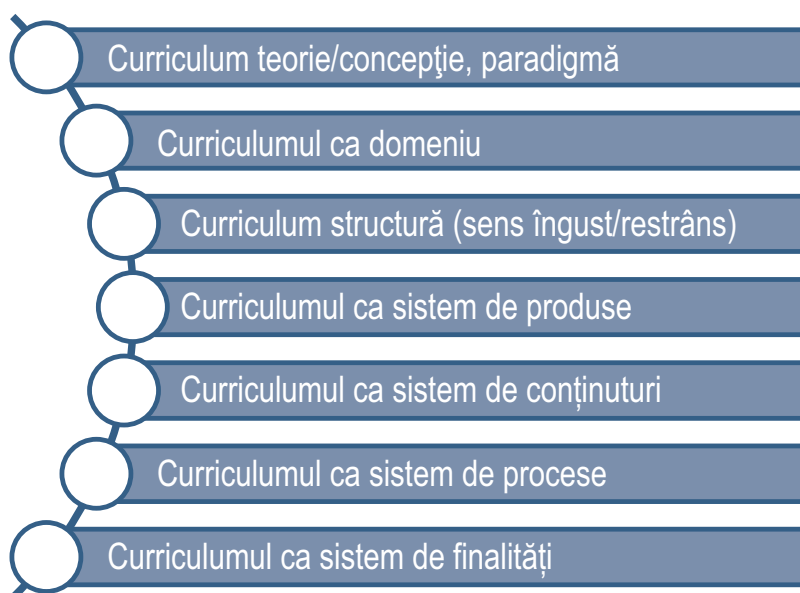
Curriculum teorie/concepţie, paradigmă

Curriculumul ca domeniu

Curriculum structură (sens îngust/restrâns)

Curriculumul ca sistem de produse

Curriculumul ca sistem de conținuturi

Curriculumul ca sistem de procese

Curriculumul ca sistem de finalități